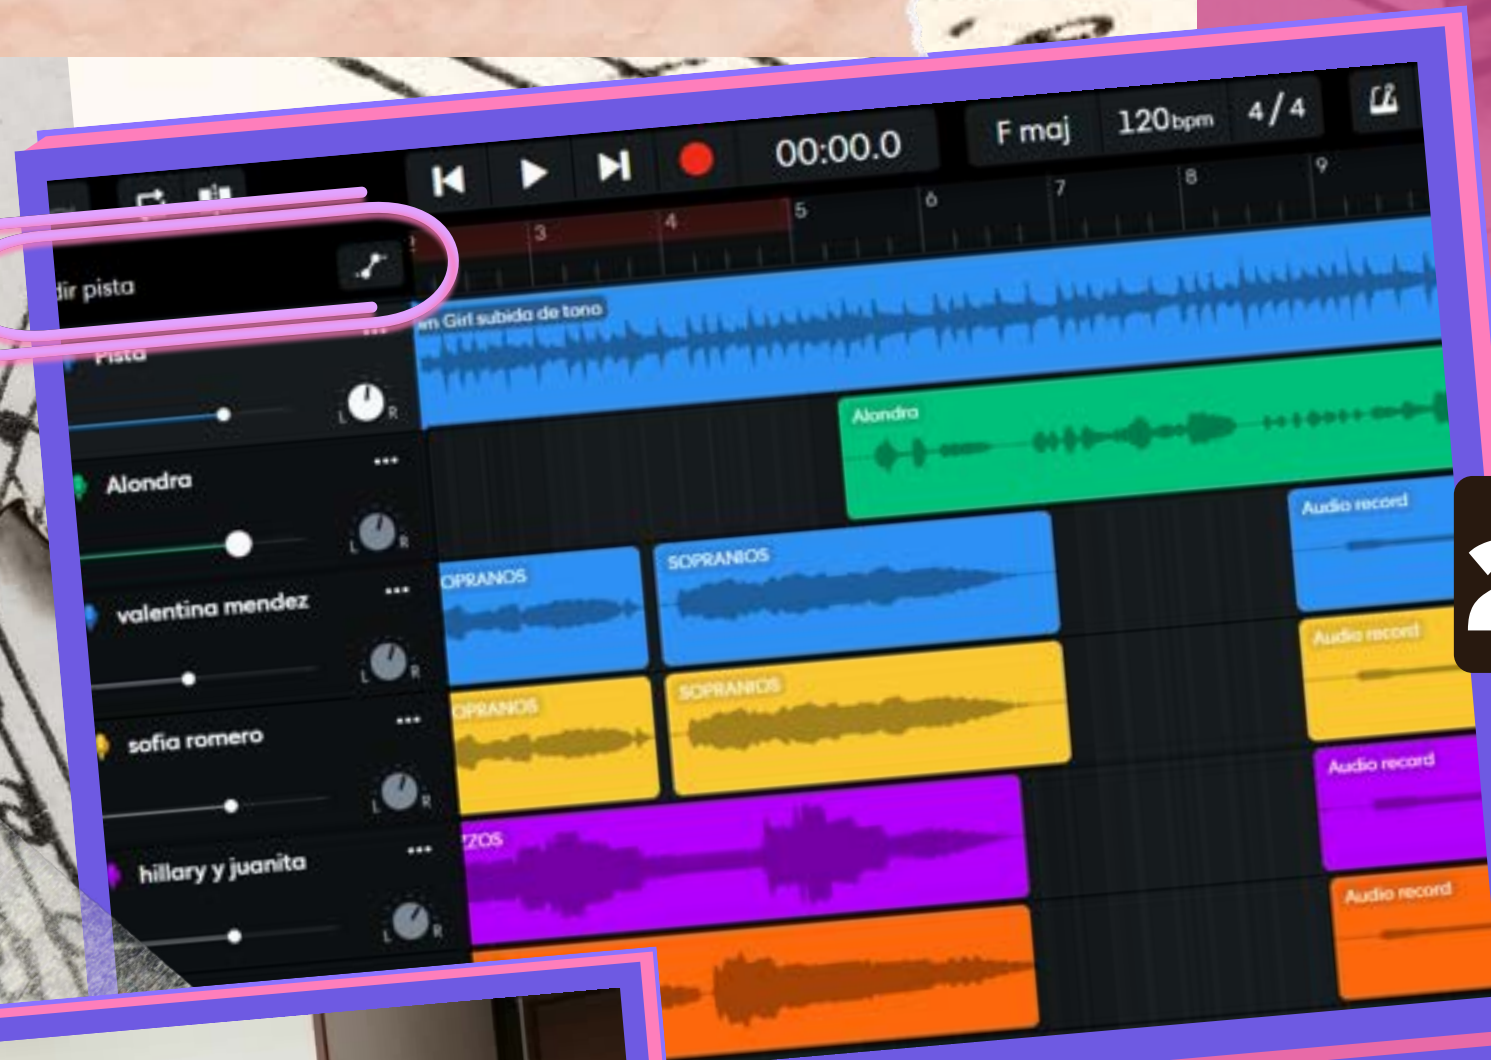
00:00.0

F maj

120bpm

4/4

3

4

5

6

7

8

9

dir pista

Pista

Alondra

valentina mendez

sofia romero

hillary y juanita

m Girl subida de tono

Alondra

Audio record

OPRANOS

SOPRANIOS

Audio record

OPRANOS

SOPRANIOS

Audio record

ZOS

Audio record